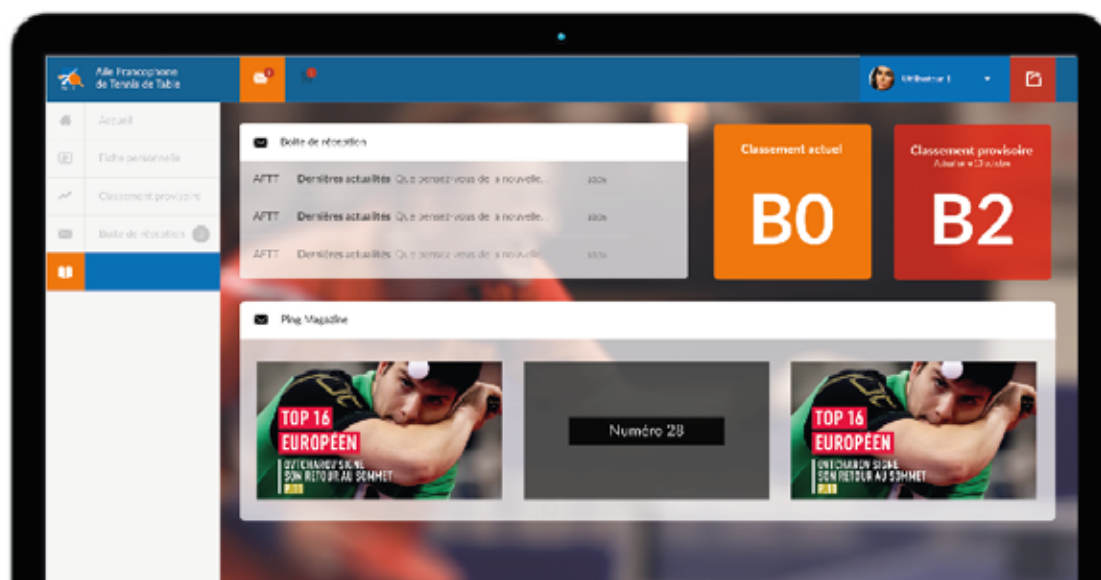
Aile Francophone de Tennis de Table

Utilisateur 1

Accueil

Fiche personnelle

Classement provisoire

Boite de réception

Boite de réception

AFTT Dernières actualités Que pensez-vous de la nouvelle... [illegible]

AFTT Dernières actualités Que pensez-vous de la nouvelle... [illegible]

AFTT Dernières actualités Que pensez-vous de la nouvelle... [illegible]

Classement actuel

B0

Classement provisoire

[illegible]

B2

Ping Magazine

TOP 16

EUROPÉEN

OVTCHAROV SIGNE SON RETOUR AU SOMMET

Numéro 28

TOP 16

EUROPÉEN

OVTCHAROV SIGNE SON RETOUR AU SOMMET